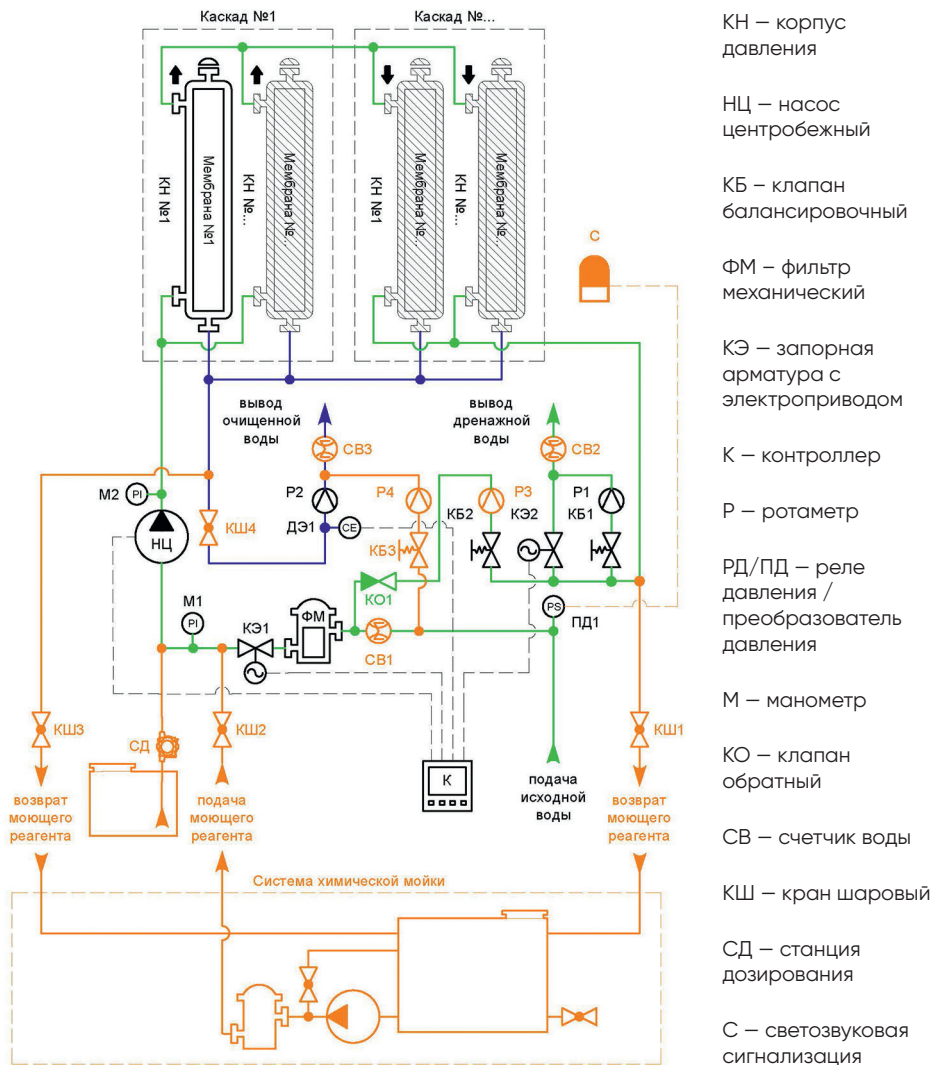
Каскад №1

Каскад №...

КН №1

Мембрана №1

КН №...

Мембрана №...

КН №1

Мембрана №...

КН №...

Мембрана №...

С

вывод очищенной воды

вывод дренажной воды

СВ3

СВ2

М2 PI

Р2

Р4

Р3

Р1

НЦ

КШ4

ДЭ1

CE

КБ2

КЭ2

КБ1

КБ3

КО1

ФМ

М1 PI

КЭ1

СВ1

PS

ПД1

КШ3

СД

КШ2

КШ1

К

возврат моющего реагента

подача моющего реагента

подача исходной воды

возврат моющего реагента

Система химической мойки

КН – корпус давления

НЦ – насос центробежный

КБ – клапан балансировочный

ФМ – фильтр механический

КЭ – запорная арматура с электроприводом

К – контроллер

Р – ротаметр

РД/ПД – реле давления / преобразователь давления

М – манометр

КО – клапан обратный

СВ – счетчик воды

КШ – кран шаровый

СД – станция дозирования

С – светозвуковая сигнализация